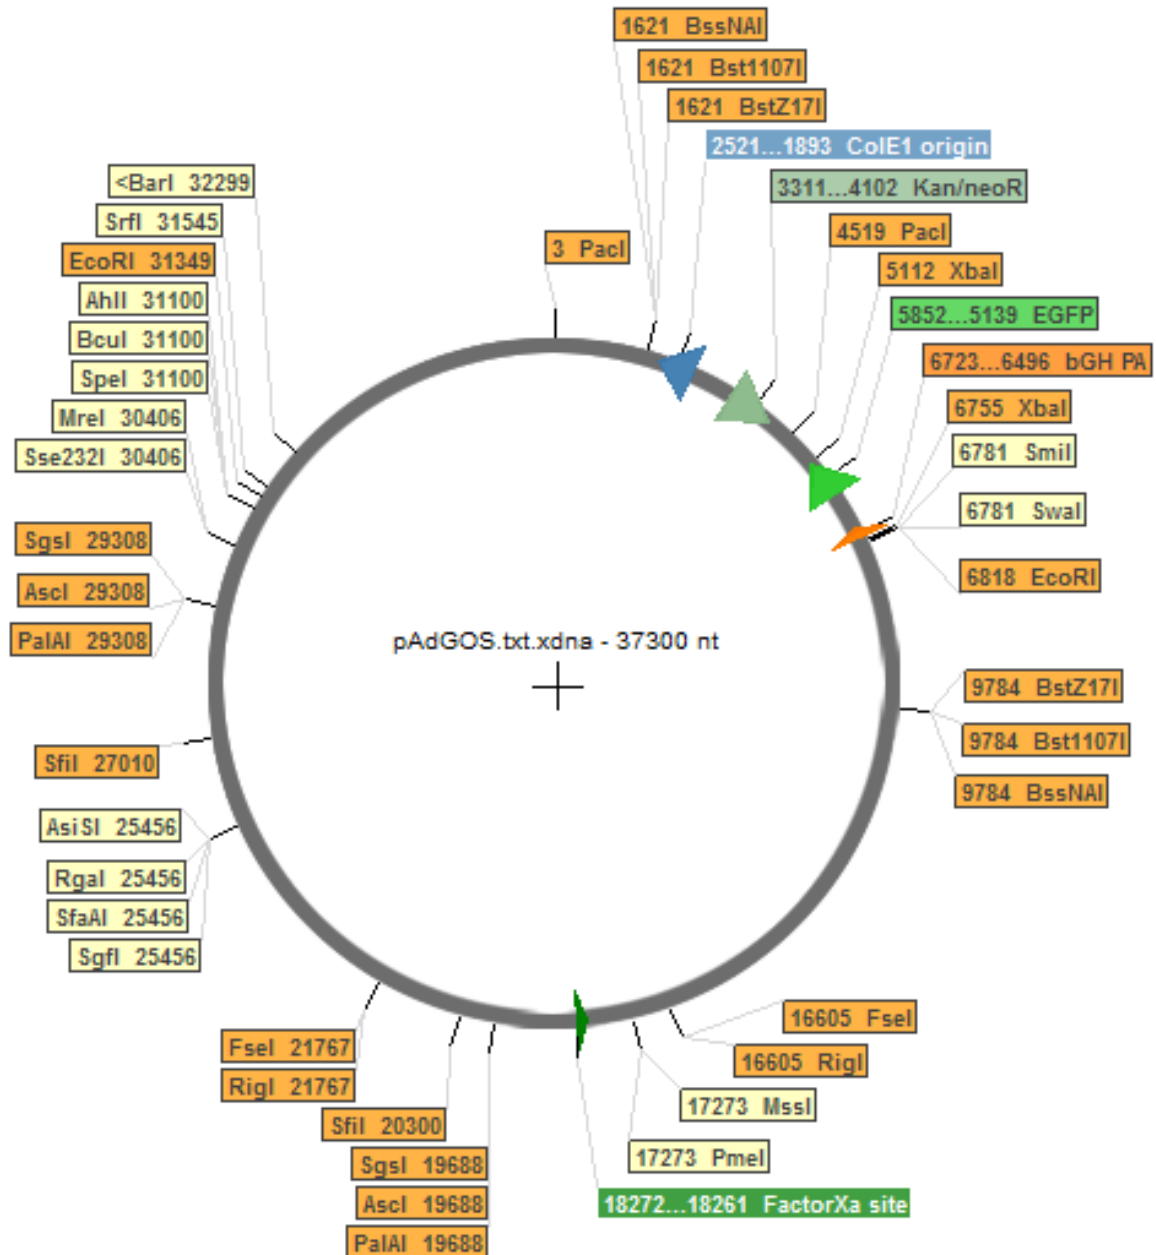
1621 BssNAI
1621 Bst1107I
1621 BstZ17I
2521...1893 ColE1 origin
3311...4102 Kan/neoR
3 PacI
4519 PacI
5112 XbaI
5852...5139 EGFP
6723...6496 bGH PA
6755 XbaI
6781 SmiI
6781 SwaI
6818 EcoRI
<BarI 32299
SrfI 31545
EcoRI 31349
AhII 31100
BcuI 31100
SpeI 31100
MreI 30406
Sse232I 30406
SgsI 29308
AscI 29308
PalAI 29308
pAdGOS.txt.xdna - 37300 nt
9784 BstZ17I
9784 Bst1107I
9784 BssNAI
SfiI 27010
AsiSI 25456
RgaI 25456
SfaAI 25456
SgfI 25456
16605 FseI
16605 RigI
17273 MssI
17273 PmeI
18272...18261 FactorXa site
FseI 21767
RigI 21767
SfiI 20300
SgsI 19688
AscI 19688
PalAI 19688